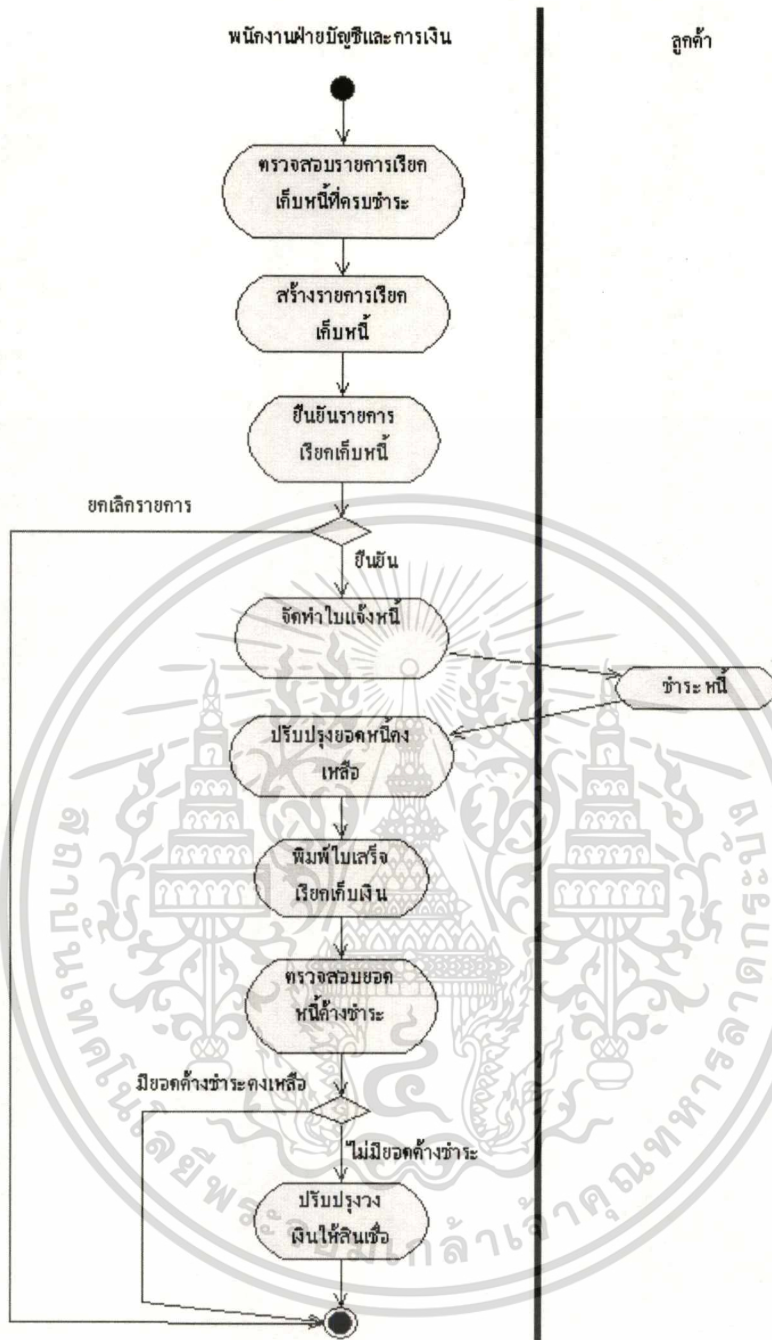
พนักงานฝ่ายบัญชีและการเงิน

ลูกค้า

ตรวจสอบรายการเรียกเก็บหนี้ที่ครบชำระ

สร้างรายการเรียกเก็บหนี้

ยืนยันรายการเรียกเก็บหนี้

ยกเลิกรายการ

ยืนยัน

จัดทำใบแจ้งหนี้

ชำระหนี้

ปรับปรุงยอดหนี้คงเหลือ

พิมพ์ใบเสร็จเรียกเก็บเงิน

ตรวจสอบยอดหนี้ค้างชำระ

มียอดค้างชำระคงเหลือ

ไม่มียอดค้างชำระ

ปรับปรุงวงเงินให้สินเชื่อ

สถาบันเทคโนโลยีพระจอมเกล้าเจ้าคุณทหารลาดกระบัง